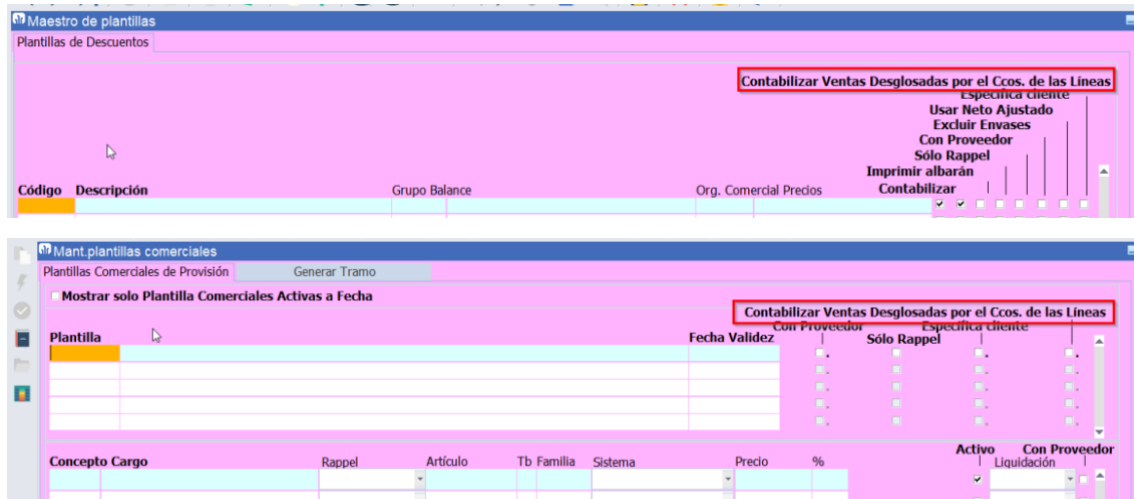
Maestro de plantillas
Plantillas de Descuentos
Contabilizar Ventas Desglosadas por el Ccos. de las Líneas
Específica cliente
Usar Neto Ajustado
Excluir Envases
Con Proveedor
Sólo Rappel
Imprimir albarán
Contabilizar
Código Descripción
Grupo Balance
Org. Comercial Precios

Mant.plantillas comerciales
Plantillas Comerciales de Provisión
Generar Tramo
Mostrar solo Plantilla Comerciales Activas a Fecha
Contabilizar Ventas Desglosadas por el Ccos. de las Líneas
Con Proveedor
Específica cliente
Plantilla
Fecha Validez
Sólo Rappel
Concepto Cargo
Rappel
Artículo
Tb Familia
Sistema
Precio
%
Activo
Con Proveedor
Liquidación